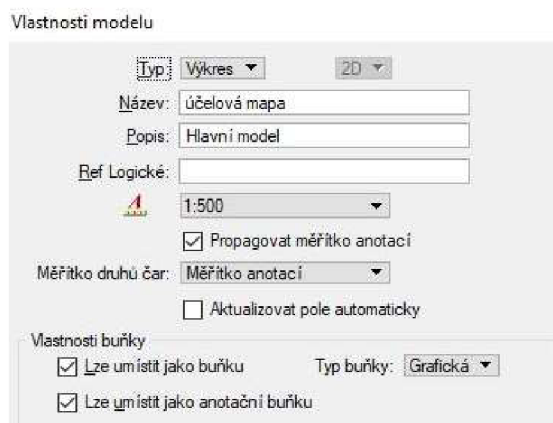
Vlastnosti modelu

Typ: Výkres ▼ 2D ▼

Název: účelová mapa

Popis: Hlavní model

Ref Logické:

1:500 ▼

☑ Propagovat měřítko anotací

Měřítko druhů čar: Měřítko anotací ▼

☐ Aktualizovat pole automaticky

Vlastnosti buňky

☑ Lze umístit jako buňku

Typ buňky: Grafická ▼

☑ Lze umístit jako anotační buňku